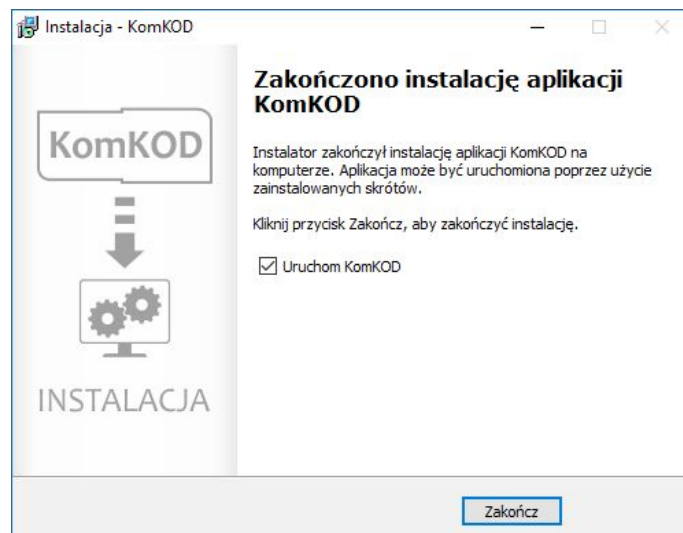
Instalacja - KomKOD

KomKOD

INSTALACJA

Zakończono instalację aplikacji KomKOD

Instalator zakończył instalację aplikacji KomKOD na komputerze. Aplikacja może być uruchomiona poprzez użycie zainstalowanych skrótów.

Kliknij przycisk Zakończ, aby zakończyć instalację.

Uruchom KomKOD

Zakończ